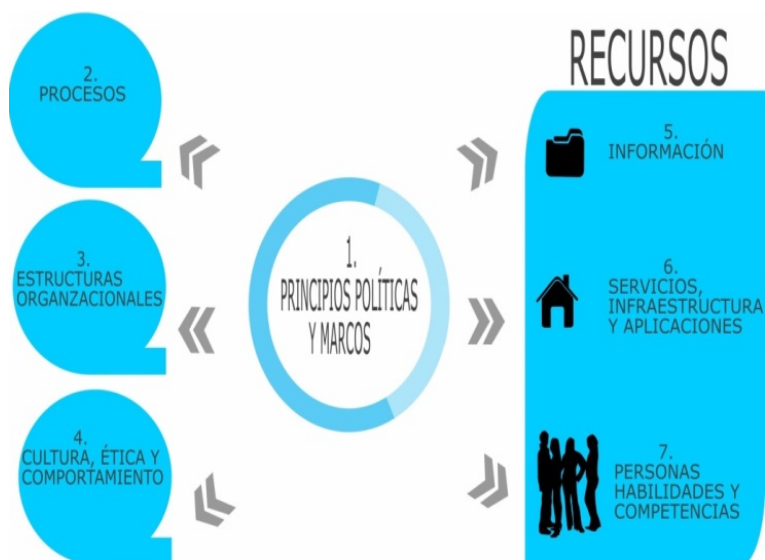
RECURSOS

2.
PROCESOS

3.
ESTRUCTURAS
ORGANZACIONALES

4.
CULTURA, ÉTICA Y
COMPORTAMIENTO

1.
PRINCIPIOS POLÍTICAS
Y MARCOS

5.
INFORMACIÓN

6.
SERVICIOS,
INFRAESTRUCTURA
Y APLICACIONES

7.
PERSONAS
HABILIDADES Y
COMPETENCIAS